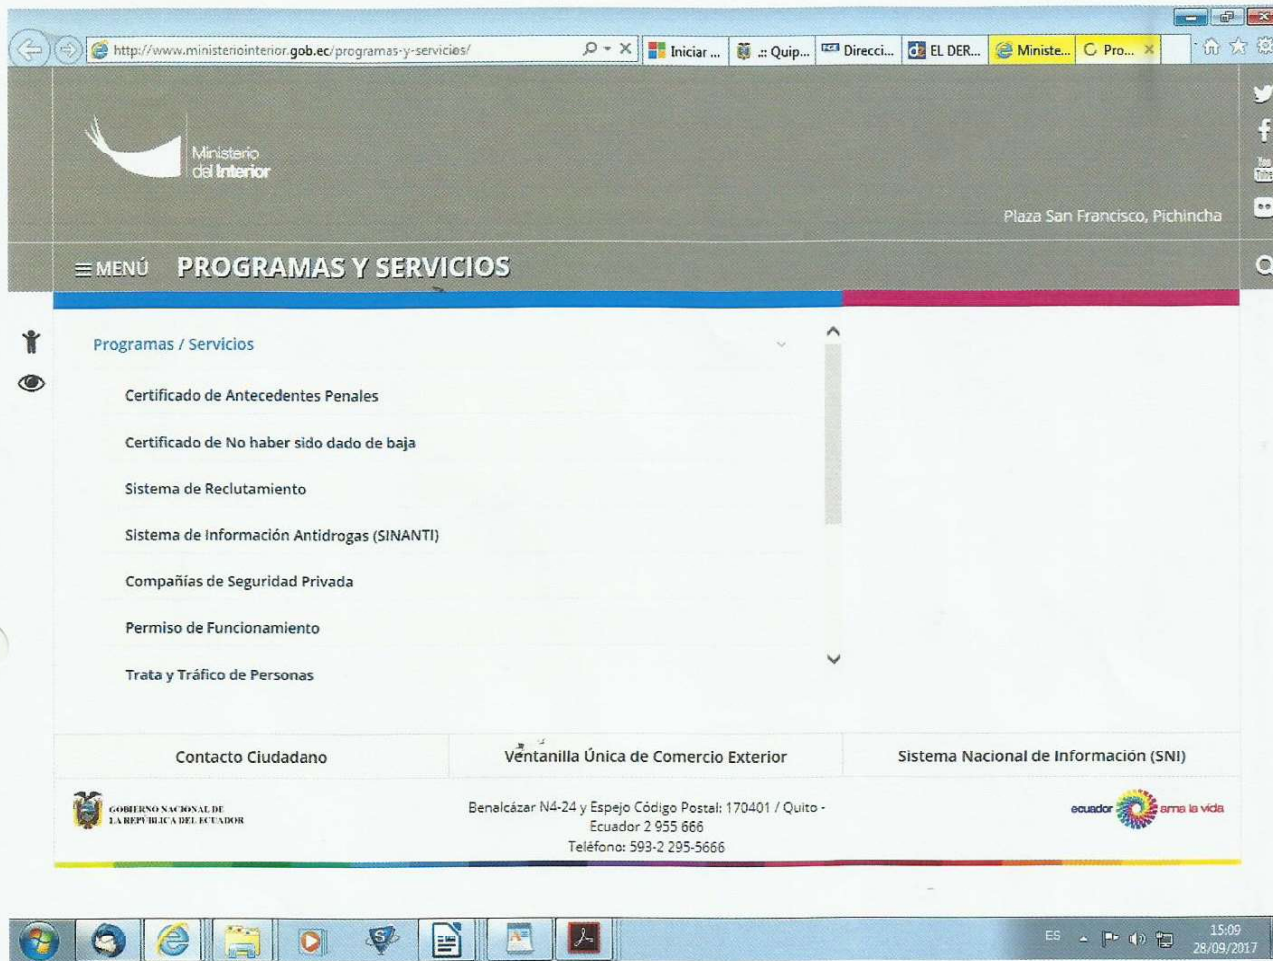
http://www.ministeriointerior.gob.ec/programas-y-servicios/

Iniciar ... .:: Quip... Direcci... EL DER... Ministe... Pro...

Ministerio del Interior

Plaza San Francisco, Pichincha

≡ MENÚ PROGRAMAS Y SERVICIOS

Programas / Servicios

Certificado de Antecedentes Penales

Certificado de No haber sido dado de baja

Sistema de Reclutamiento

Sistema de Información Antidrogas (SINANTI)

Compañías de Seguridad Privada

Permiso de Funcionamiento

Trata y Tráfico de Personas

Contacto Ciudadano

Ventanilla Única de Comercio Exterior

Sistema Nacional de Información (SNI)

GOBIERNO NACIONAL DE LA REPÚBLICA DEL ECUADOR

Benalcázar N4-24 y Espejo Código Postal: 170401 / Quito - Ecuador 2 955 666
Teléfono: 593-2 295-5666

ecuador ama la vida

ES

15:09
28/09/2017